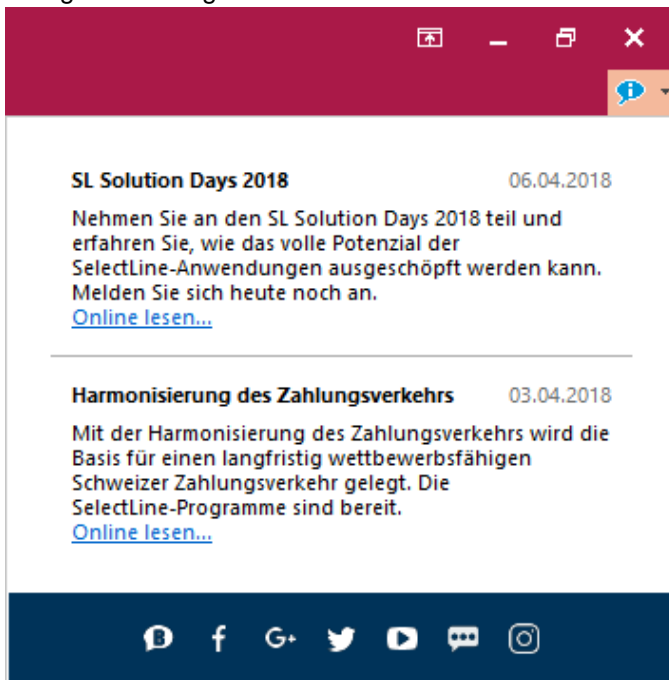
SL Solution Days 2018 06.04.2018

Nehmen Sie an den SL Solution Days 2018 teil und erfahren Sie, wie das volle Potenzial der SelectLine-Anwendungen ausgeschöpft werden kann. Melden Sie sich heute noch an.
Online lesen...

Harmonisierung des Zahlungsverkehrs 03.04.2018

Mit der Harmonisierung des Zahlungsverkehrs wird die Basis für einen langfristig wettbewerbsfähigen Schweizer Zahlungsverkehr gelegt. Die SelectLine-Programme sind bereit.
Online lesen...